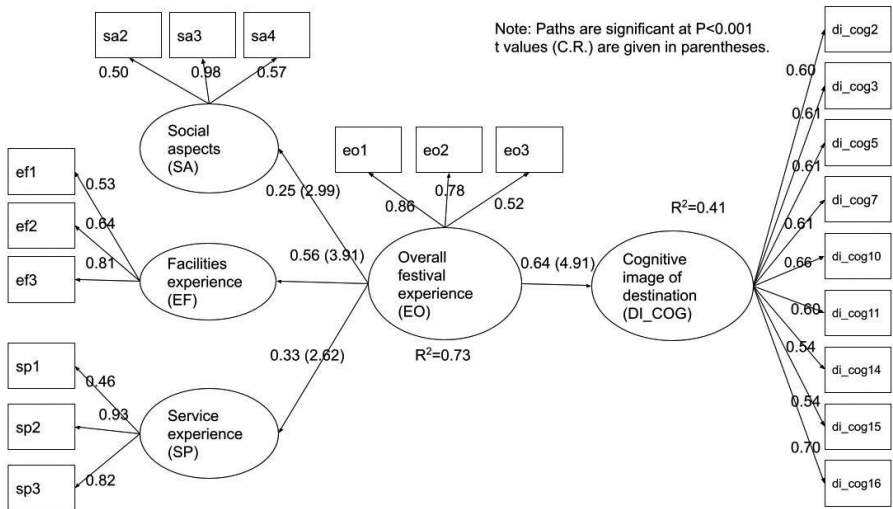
Note: Paths are significant at P<0.001
t values (C.R.) are given in parentheses.

sa2
sa3
sa4
0.50
0.98
0.57

Social aspects (SA)

ef1
ef2
ef3
0.53
0.64
0.81

Facilities experience (EF)

sp1
sp2
sp3
0.46
0.93
0.82

Service experience (SP)

0.25 (2.99)
0.56 (3.91)
0.33 (2.62)

eo1
eo2
eo3
0.86
0.78
0.52

Overall festival experience (EO)

$R^2$=0.73

0.64 (4.91)

Cognitive image of destination (DI_COG)

$R^2$=0.41

0.60
0.61
0.61
0.61
0.66
0.60
0.54
0.54
0.70

di_cog2
di_cog3
di_cog5
di_cog7
di_cog10
di_cog11
di_cog14
di_cog15
di_cog16